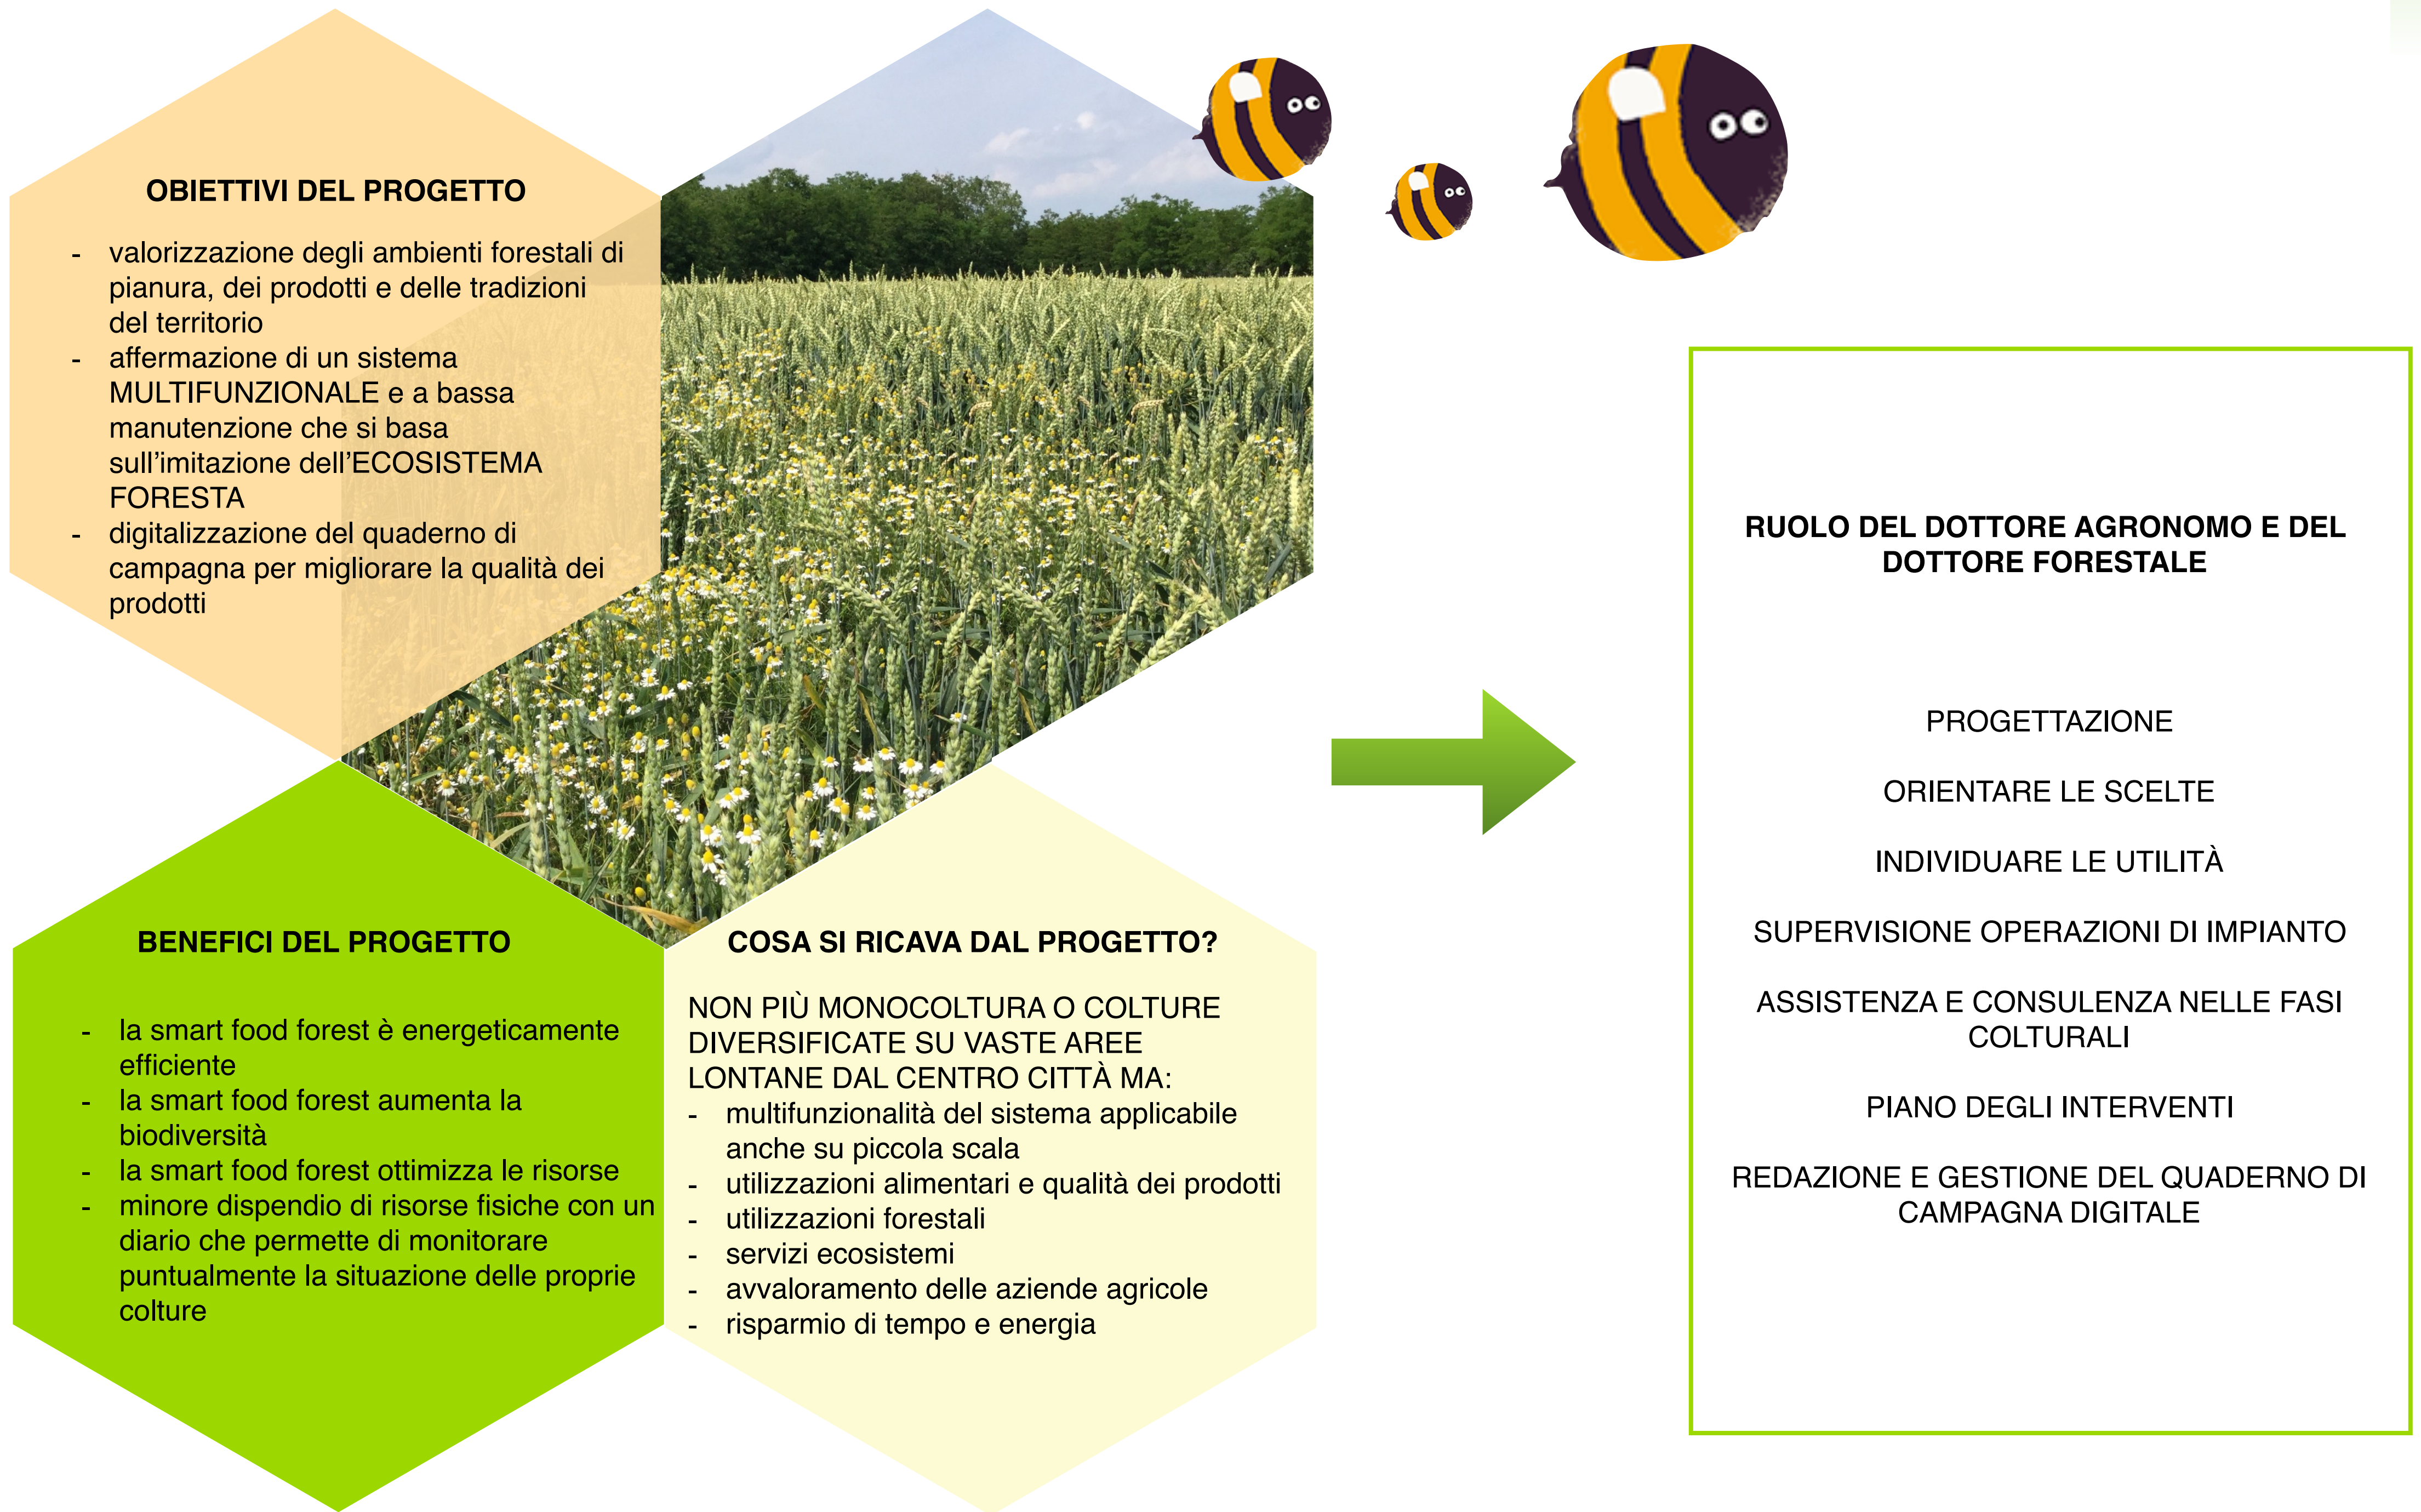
OBIETTIVI DEL PROGETTO

- valorizzazione degli ambienti forestali di pianura, dei prodotti e delle tradizioni del territorio
- affermazione di un sistema MULTIFUNZIONALE e a bassa manutenzione che si basa sull'imitazione dell'ECOSISTEMA FORESTA
- digitalizzazione del quaderno di campagna per migliorare la qualità dei prodotti

BENEFICI DEL PROGETTO

- la smart food forest è energeticamente efficiente
- la smart food forest aumenta la biodiversità
- la smart food forest ottimizza le risorse
- minore dispendio di risorse fisiche con un diario che permette di monitorare puntualmente la situazione delle proprie colture

COSA SI RICAVA DAL PROGETTO?

NON PIÙ MONOCOLTURA O COLTURE DIVERSIFICATE SU VASTE AREE LONTANE DAL CENTRO CITTÀ MA:
- multifunzionalità del sistema applicabile anche su piccola scala
- utilizzazioni alimentari e qualità dei prodotti
- utilizzazioni forestali
- servizi ecosistemi
- avvaloramento delle aziende agricole
- risparmio di tempo e energia

RUOLO DEL DOTTORE AGRONOMO E DEL DOTTORE FORESTALE

PROGETTAZIONE

ORIENTARE LE SCELTE

INDIVIDUARE LE UTILITÀ

SUPERVISIONE OPERAZIONI DI IMPIANTO

ASSISTENZA E CONSULENZA NELLE FASI COLTURALI

PIANO DEGLI INTERVENTI

REDAZIONE E GESTIONE DEL QUADERNO DI CAMPAGNA DIGITALE